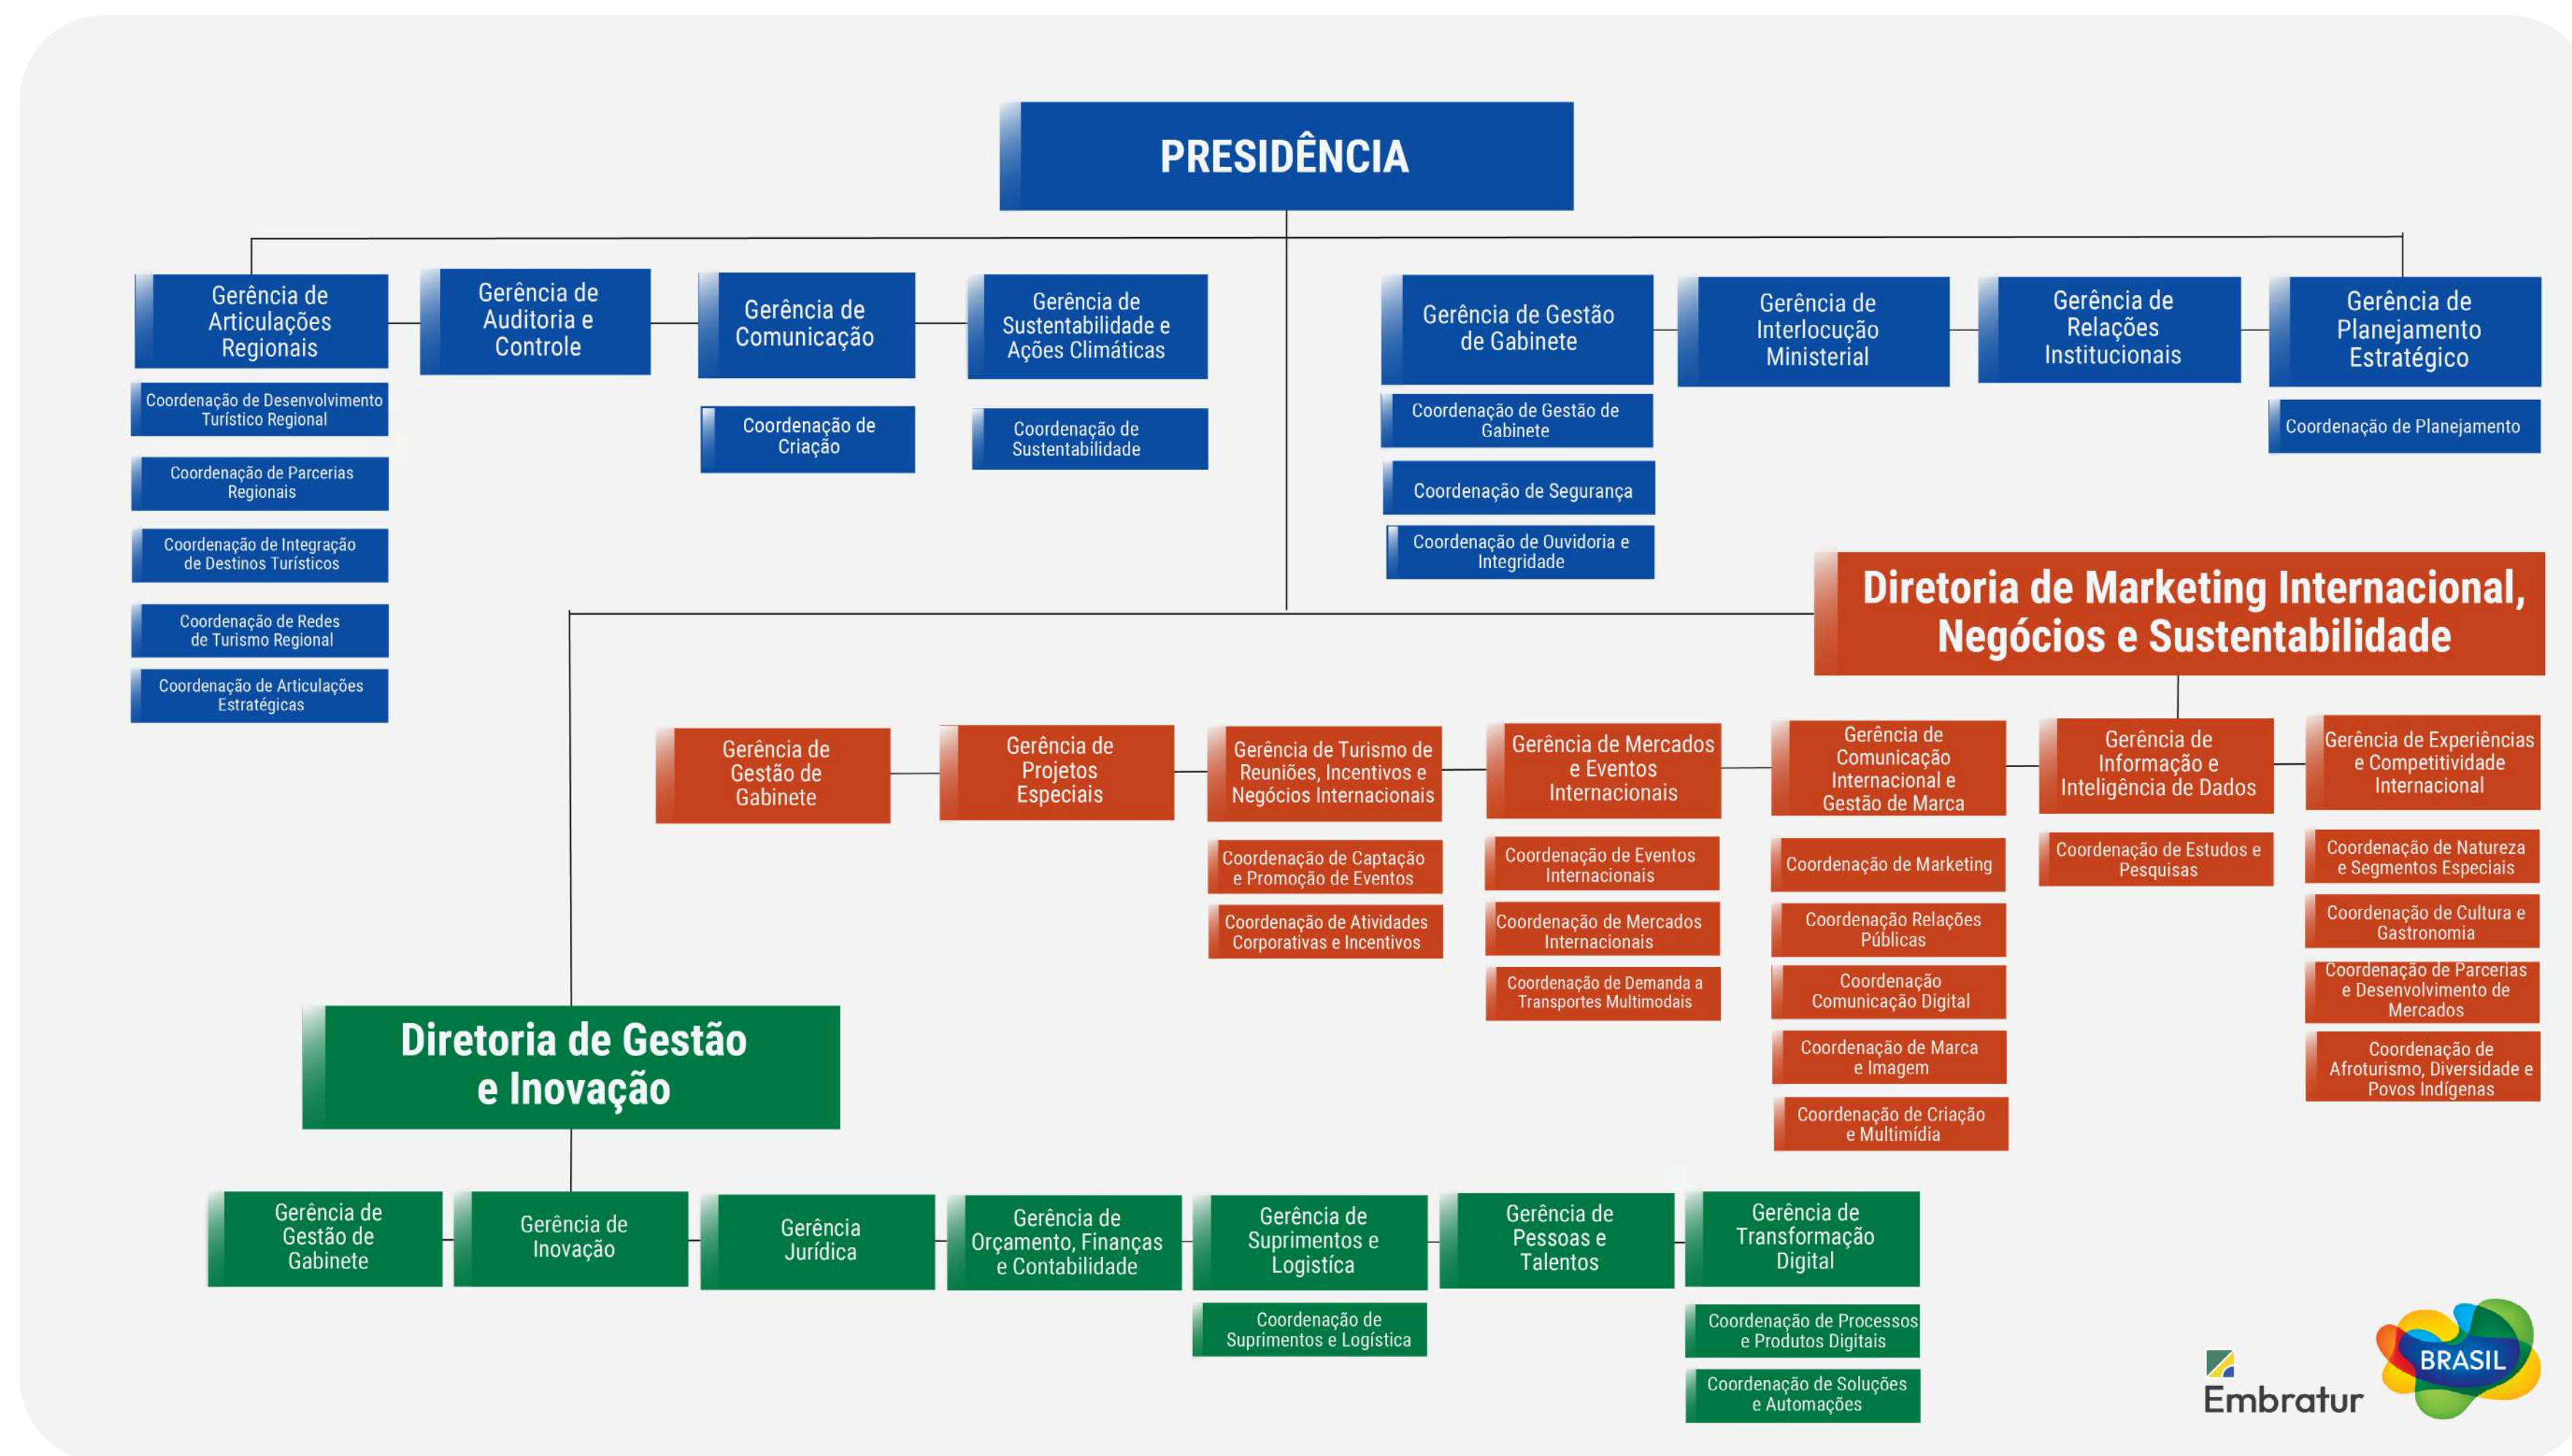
PRESIDÊNCIA

Gerência de Articulações Regionais

Coordenação de Desenvolvimento Turístico Regional

Coordenação de Parcerias Regionais

Coordenação de Integração de Destinos Turísticos

Coordenação de Redes de Turismo Regional

Coordenação de Articulações Estratégicas

Gerência de Auditoria e Controle

Gerência de Comunicação

Coordenação de Criação

Gerência de Sustentabilidade e Ações Climáticas

Coordenação de Sustentabilidade

Gerência de Gestão de Gabinete

Coordenação de Gestão de Gabinete

Coordenação de Segurança

Coordenação de Ouvidoria e Integridade

Gerência de Interlocução Ministerial

Gerência de Relações Institucionais

Gerência de Planejamento Estratégico

Coordenação de Planejamento

Diretoria de Marketing Internacional, Negócios e Sustentabilidade

Gerência de Gestão de Gabinete

Gerência de Projetos Especiais

Gerência de Turismo de Reuniões, Incentivos e Negócios Internacionais

Coordenação de Captação e Promoção de Eventos

Coordenação de Atividades Corporativas e Incentivos

Gerência de Mercados e Eventos Internacionais

Coordenação de Eventos Internacionais

Coordenação de Mercados Internacionais

Coordenação de Demanda a Transportes Multimodais

Gerência de Comunicação Internacional e Gestão de Marca

Coordenação de Marketing

Coordenação Relações Públicas

Coordenação Comunicação Digital

Coordenação de Marca e Imagem

Coordenação de Criação e Multimídia

Gerência de Informação e Inteligência de Dados

Coordenação de Estudos e Pesquisas

Gerência de Experiências e Competitividade Internacional

Coordenação de Natureza e Segmentos Especiais

Coordenação de Cultura e Gastronomia

Coordenação de Parcerias e Desenvolvimento de Mercados

Coordenação de Afroturismo, Diversidade e Povos Indígenas

Diretoria de Gestão e Inovação

Gerência de Gestão de Gabinete

Gerência de Inovação

Gerência Jurídica

Gerência de Orçamento, Finanças e Contabilidade

Gerência de Suprimentos e Logística

Coordenação de Suprimentos e Logística

Gerência de Pessoas e Talentos

Gerência de Transformação Digital

Coordenação de Processos e Produtos Digitais

Coordenação de Soluções e Automações

Embratur

BRASIL